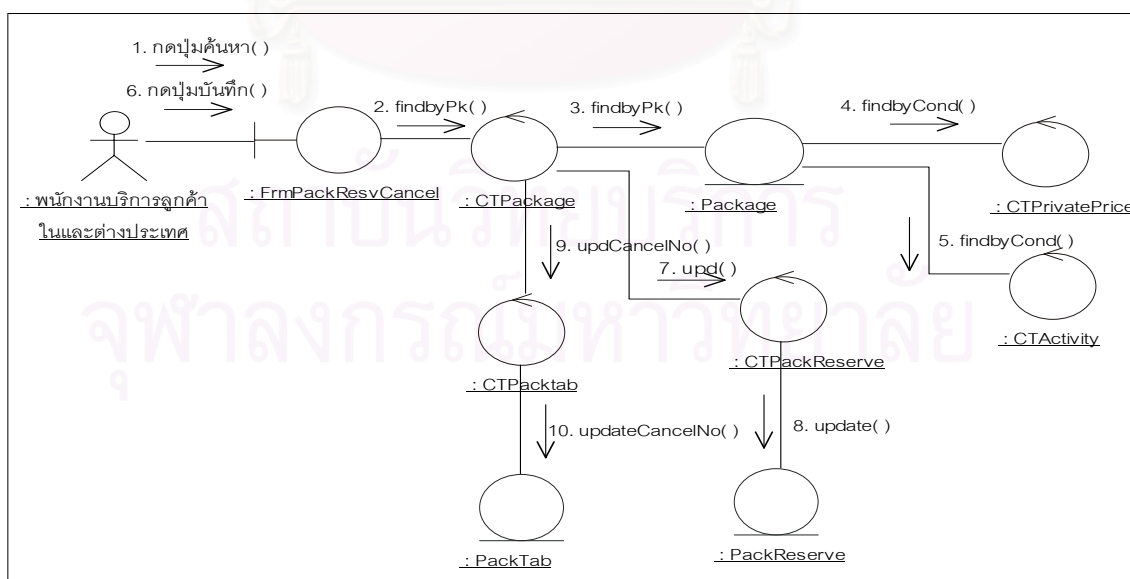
1. กดปุ่มค้นหา( )
6. กดปุ่มบันทึก( )
: พนักงานบริการลูกค้าในและต่างประเทศ
2. findbyPk( )
: FrmPackResvCancel
3. findbyPk( )
: CTPackage
4. findbyCond( )
: Package
: CTPrivatePrice
5. findbyCond( )
: CTActivity
9. updCancelNo( )
7. upd( )
: CTPacktab
: CTPackReserve
10. updateCancelNo( )
8. update( )
: PackTab
: PackReserve
สถาบันวิทยบริการ
จุฬาลงกรณ์มหาวิทยาลัย